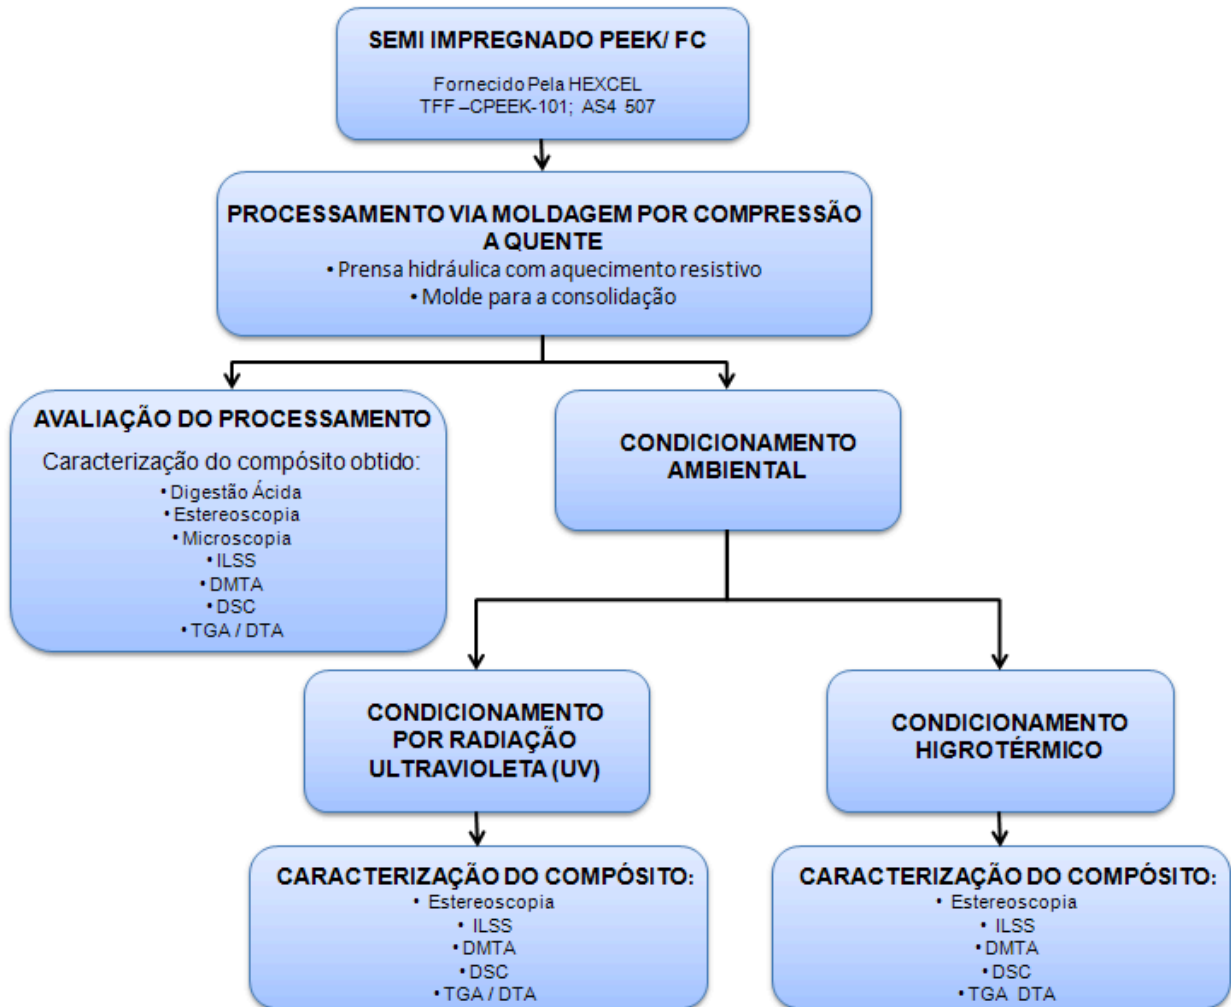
SEMI IMPREGNADO PEEK/ FC

Fornecido Pela HEXCEL
TFF –CPEEK-101; AS4 507

PROCESSAMENTO VIA MOLDAGEM POR COMPRESSÃO A QUENTE
• Prensa hidráulica com aquecimento resistivo
• Molde para a consolidação

AVALIAÇÃO DO PROCESSAMENTO

Caracterização do compósito obtido:
• Digestão Ácida
• Estereoscopia
• Microscopia
• ILSS
• DMTA
• DSC
• TGA / DTA

CONDICIONAMENTO AMBIENTAL

CONDICIONAMENTO POR RADIAÇÃO ULTRAVIOLETA (UV)

CONDICIONAMENTO HIGROTÉRMICO

CARACTERIZAÇÃO DO COMPÓSITO:
• Estereoscopia
• ILSS
• DMTA
• DSC
• TGA / DTA

CARACTERIZAÇÃO DO COMPÓSITO:
• Estereoscopia
• ILSS
• DMTA
• DSC
• TGA DTA